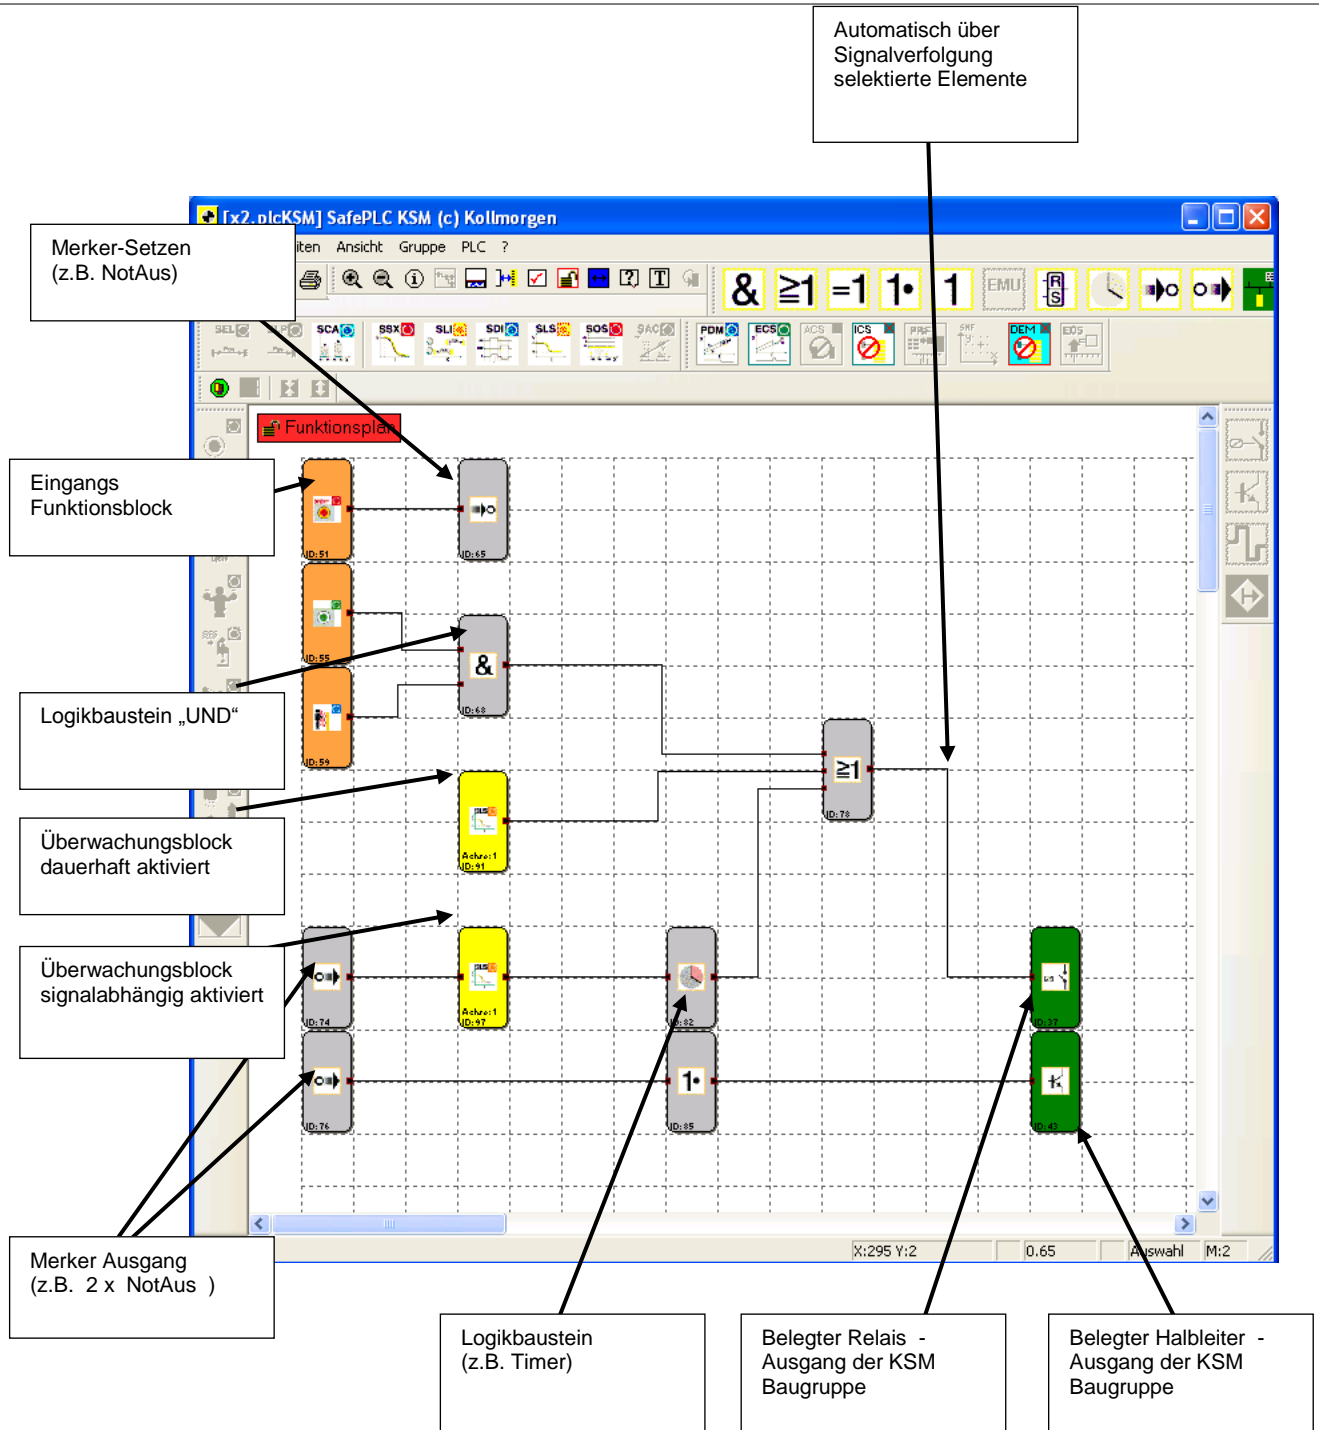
Automatisch über Signalverfolgung selektierte Elemente

[x2.plcKSM] SafePLC KSM (c) Kollmorgen

Merker-Setzen (z.B. NotAus)

iten Ansicht Gruppe PLC ?

& ≥1 =1 1• 1 EMU

SEL SLP SCA SSX SLI SDI SLS SOS SAC PDM ECS ACS ICS PRF SHF DEM EOS

Funktionsplan

Eingangs Funktionsblock

ID:51

ID:65

ID:55

&

ID:68

Logikbaustein „UND“

ID:59

≥1

ID:78

Achse:1 ID:91

Überwachungsblock dauerhaft aktiviert

Überwachungsblock signalabhängig aktiviert

ID:74

Achse:1 ID:97

ID:82

ID:37

ID:76

1•

ID:85

ID:43

X:295 Y:2 0.65 Auswahl M:2

Merker Ausgang (z.B. 2 x NotAus )

Logikbaustein (z.B. Timer)

Belegter Relais - Ausgang der KSM Baugruppe

Belegter Halbleiter - Ausgang der KSM Baugruppe